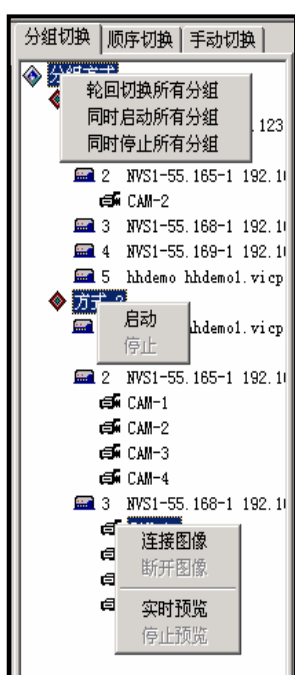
分组切换 | 顺序切换 | 手动切换

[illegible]
轮回切换所有分组
同时启动所有分组
同时停止所有分组
.123
2 NVS1-55.165-1 192.1
CAM-2
3 NVS1-55.168-1 192.1
4 NVS1-55.169-1 192.1
5 hhdemo hhdemo1.vicp
方式 2
启动
停止
hhdemo1.vicp
2 NVS1-55.165-1 192.1
CAM-1
CAM-2
CAM-3
CAM-4
3 NVS1-55.168-1 192.1
连接图像
断开图像
实时预览
停止预览